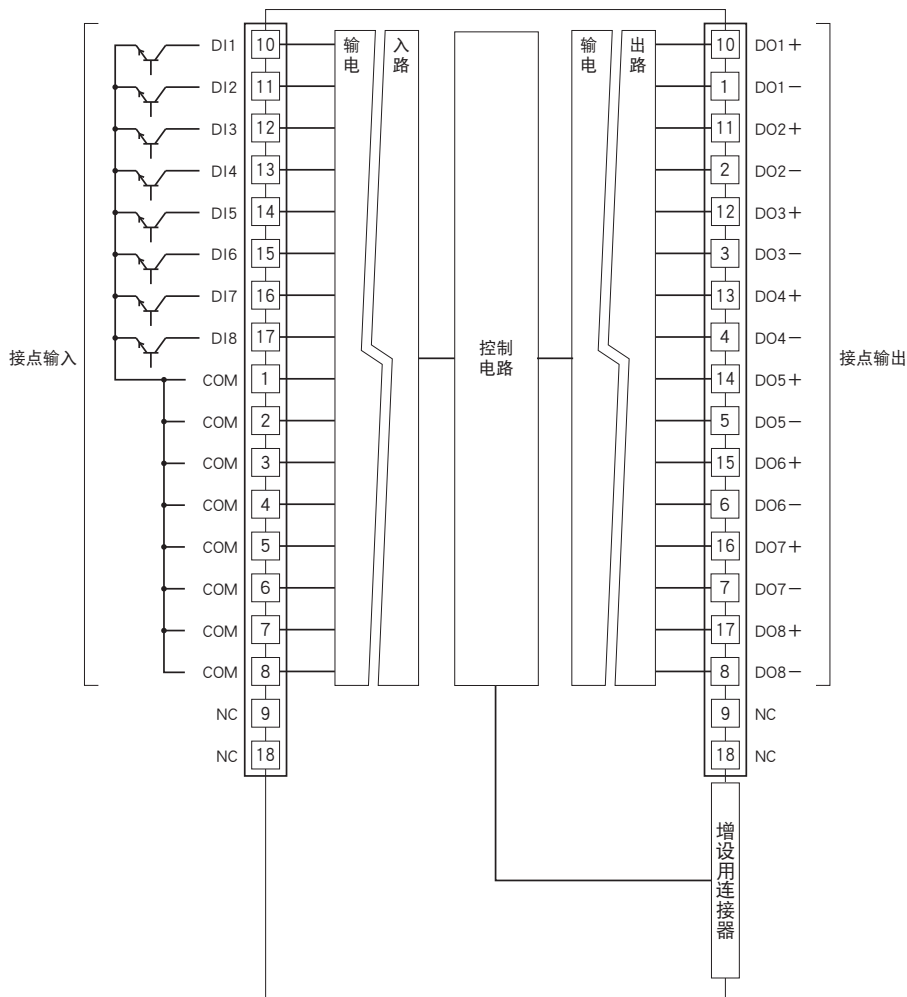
接点输入

DI1 10
DI2 11
DI3 12
DI4 13
DI5 14
DI6 15
DI7 16
DI8 17
COM 1
COM 2
COM 3
COM 4
COM 5
COM 6
COM 7
COM 8
NC 9
NC 18

输电 入路

控制电路

输电 出路

10 DO1+
1 DO1−
11 DO2+
2 DO2−
12 DO3+
3 DO3−
13 DO4+
4 DO4−
14 DO5+
5 DO5−
15 DO6+
6 DO6−
16 DO7+
7 DO7−
17 DO8+
8 DO8−
9 NC
18 NC

接点输出

增设用连接器